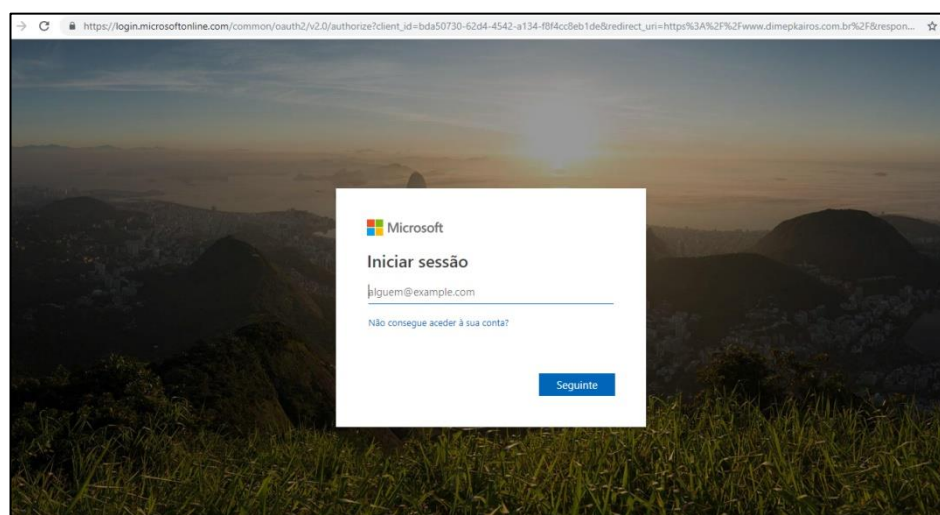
https://login.microsoftonline.com/common/oauth2/v2.0/authorize?client_id=bda50730-62d4-4542-a134-f8f4cc8eb1de&redirect_uri=https%3A%2F%2Fwww.dimepkairos.com.br%2F&respon...

Microsoft

Iniciar sessão

alguem@example.com

Não consegue aceder à sua conta?

Seguinte